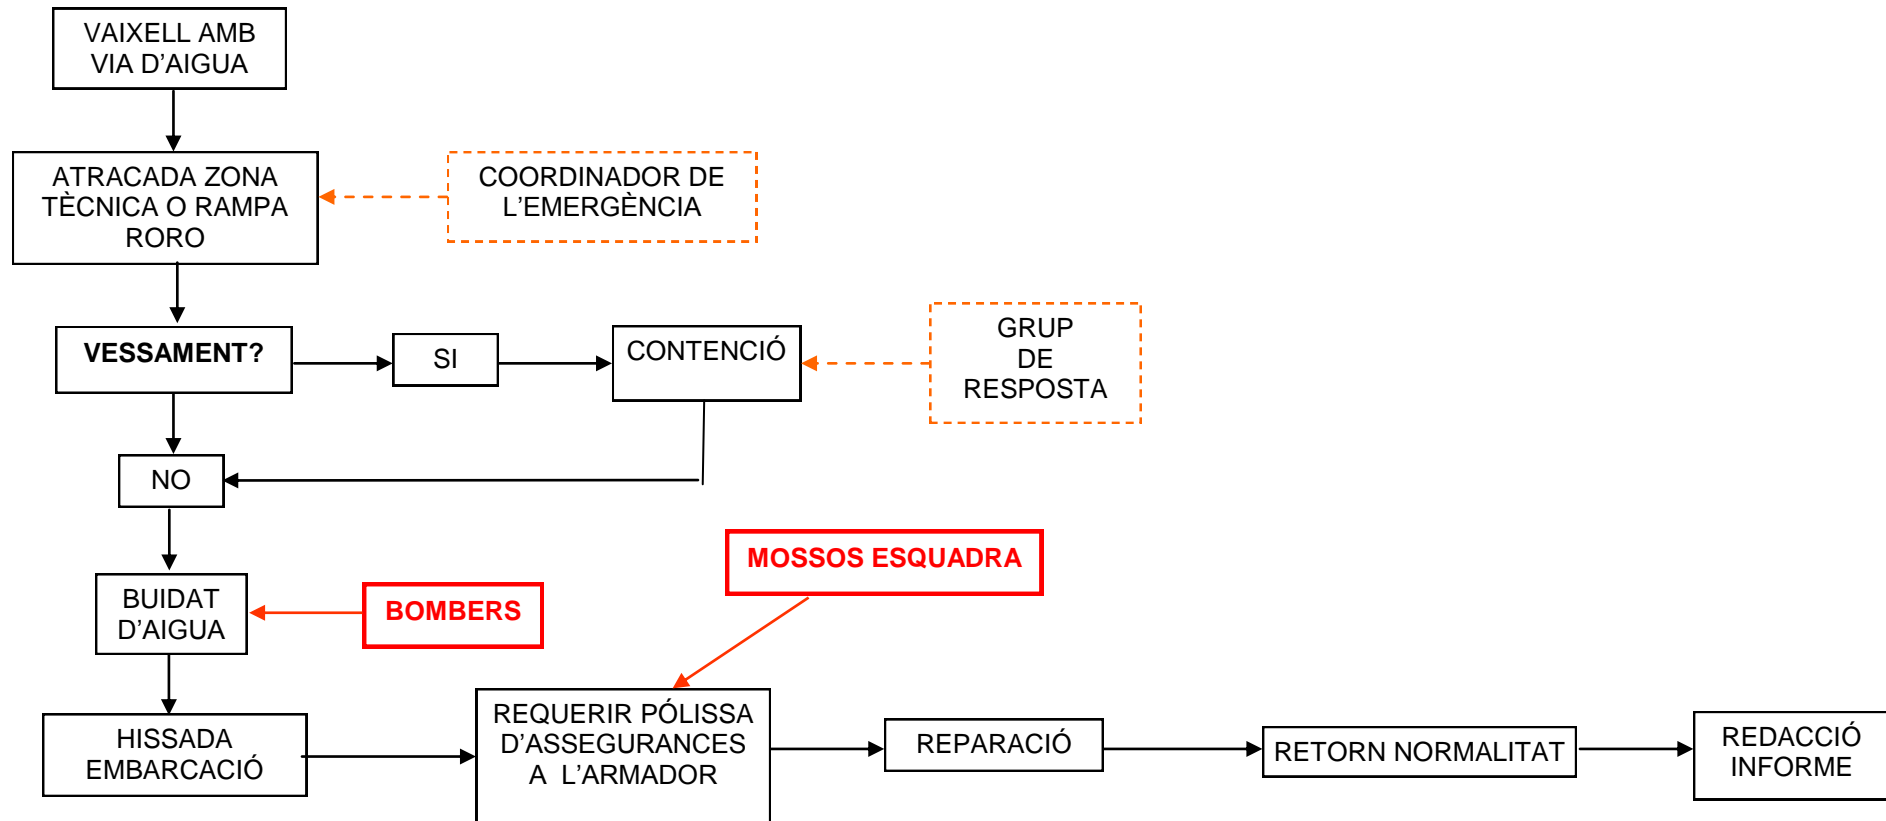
VAIXELL AMB VIA D'AIGUA

ATRACADA ZONA TÈCNICA O RAMPA RORO

COORDINADOR DE L'EMERGÈNCIA

VESSAMENT?

SI

CONTENCIÓ

GRUP DE RESPOSTA

NO

MOSSOS ESQUADRA

BUIDAT D'AIGUA

BOMBERS

HISSADA EMBARCACIÓ

REQUERIR PÓLISSA D'ASSEGURANCES A L'ARMADOR

REPARACIÓ

RETORN NORMALITAT

REDACCIÓ INFORME